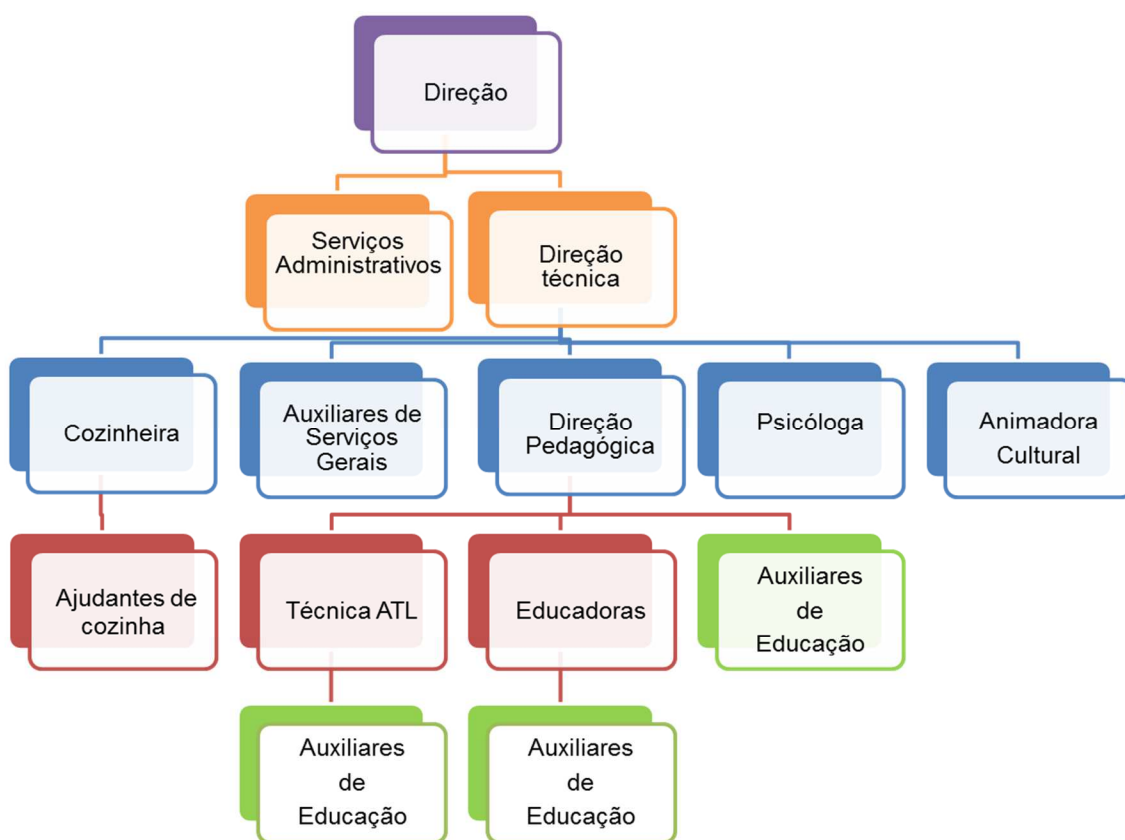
Direção

Serviços Administrativos

Direção técnica

Cozinheira

Auxiliares de Serviços Gerais

Direção Pedagógica

Psicóloga

Animadora Cultural

Ajudantes de cozinha

Técnica ATL

Educadoras

Auxiliares de Educação

Auxiliares de Educação

Auxiliares de Educação